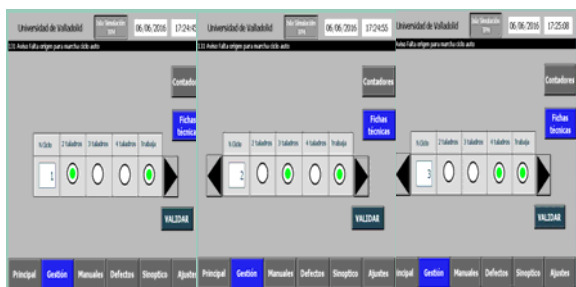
Universidad de Valladolid | Nivel Simulación 10% | 06/06/2016 | 17:24:4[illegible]

131 Aviso falta origen para marcha ciclo auto

Contador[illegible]

Fichas técnicas

| N Ciclo | 2 talad ros | 3 taladros | 4 taladros | Trabajo |
|---|---|---|---|---|
| 1 | | | | |

VALIDAR

Principal | Gestión | Manuales | Defectos | Sinoptico | Ajustes

Universidad de Valladolid | Nivel Simulación 10% | 06/06/2016 | 17:24:50

131 Aviso falta origen para marcha ciclo auto

Contadores

Fichas técnicas

| N Ciclo | 2 taladros | 3 taladros | 4 taladros | Trabajo |
|---|---|---|---|---|
| 2 | | | | |

VALIDAR

Principal | Gestión | Manuales | Defectos | Sinoptico | Ajustes

Universidad de Valladolid | Nivel Simulación 10% | 06/06/2016 | 17:25:08

Aviso falta origen para marcha ciclo auto

Contadores

Fichas técnicas

| N Ciclo | 2 taladros | 3 taladros | 4 taladros | Trabajo |
|---|---|---|---|---|
| 3 | | | | |

VALIDAR

incipal | Gestión | Manuales | Defectos | Sinoptico | Ajustes